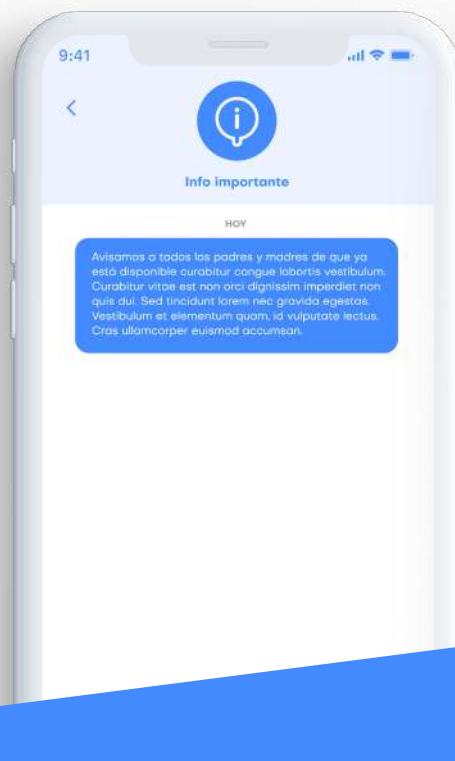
9:41

<

Info importante

HOY

Avisamos a todos los padres y madres de que ya está disponible curabitur congue lobortis vestibulum. Curabitur vitae est non orci dignissim imperdiet non quis dui. Sed tincidunt lorem nec gravida egestas. Vestibulum et elementum quam, id vulputate lectus. Cras ullamcorper euismod accumsan.